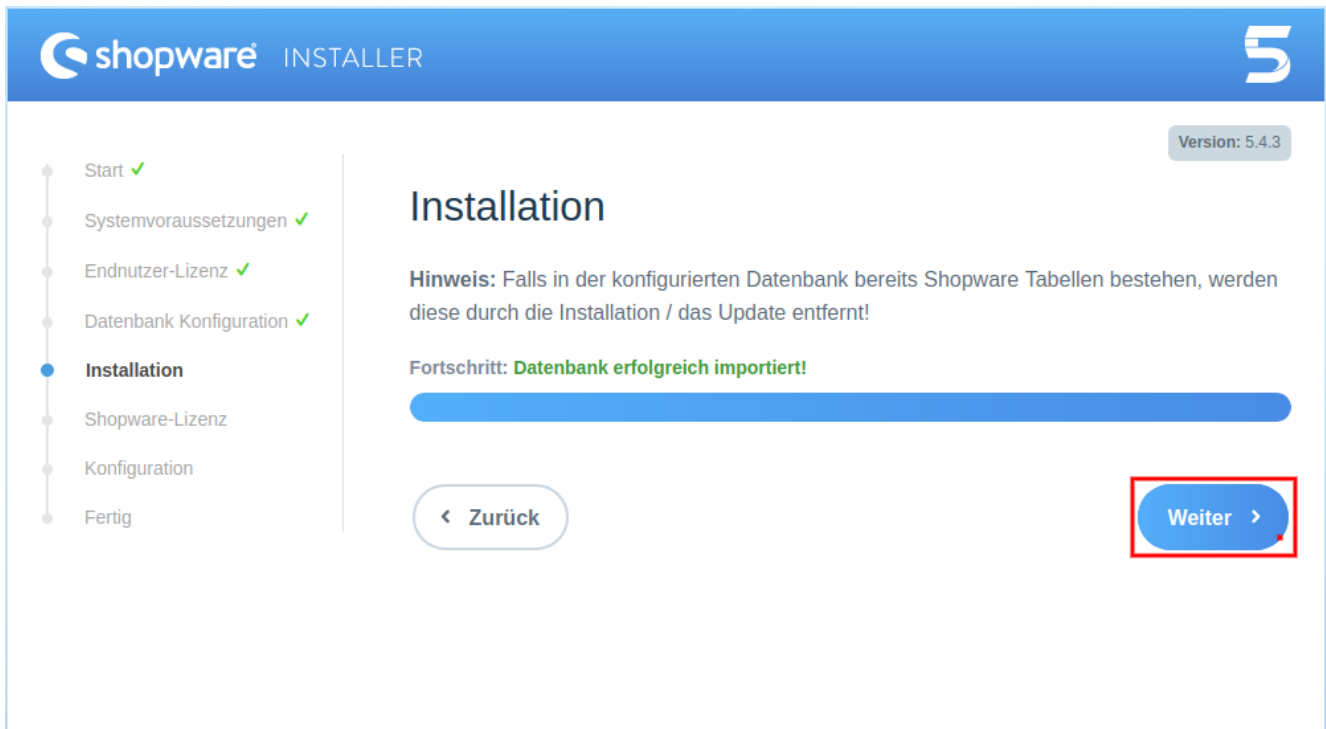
shopware INSTALLER

5

Version: 5.4.3

Start ✓
Systemvoraussetzungen ✓
Endnutzer-Lizenz ✓
Datenbank Konfiguration ✓
Installation
Shopware-Lizenz
Konfiguration
Fertig

Installation

**Hinweis:** Falls in der konfigurierten Datenbank bereits Shopware Tabellen bestehen, werden diese durch die Installation / das Update entfernt!

**Fortschritt:** **Datenbank erfolgreich importiert!**

‹ Zurück

Weiter ›